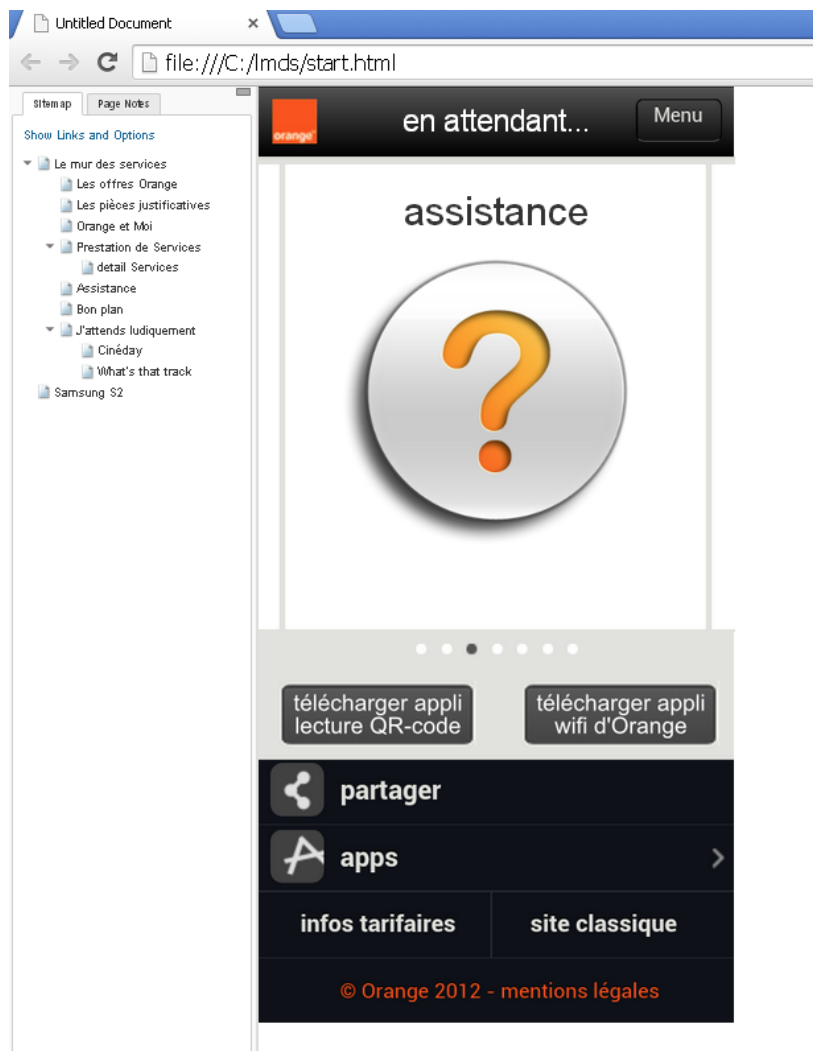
Untitled Document ×

file:///C:/lmds/start.html

Sitemap | Page Notes

Show Links and Options

Le mur des services
Les offres Orange
Les pièces justificatives
Orange et Moi
Prestation de Services
detail Services
Assistance
Bon plan
J'attends ludiquement
Cinéday
What's that track
Samsung S2

orange

en attendant...

Menu

assistance

?

télécharger appli lecture QR-code

télécharger appli wifi d'Orange

partager

apps

infos tarifaires

site classique

© Orange 2012 - mentions légales